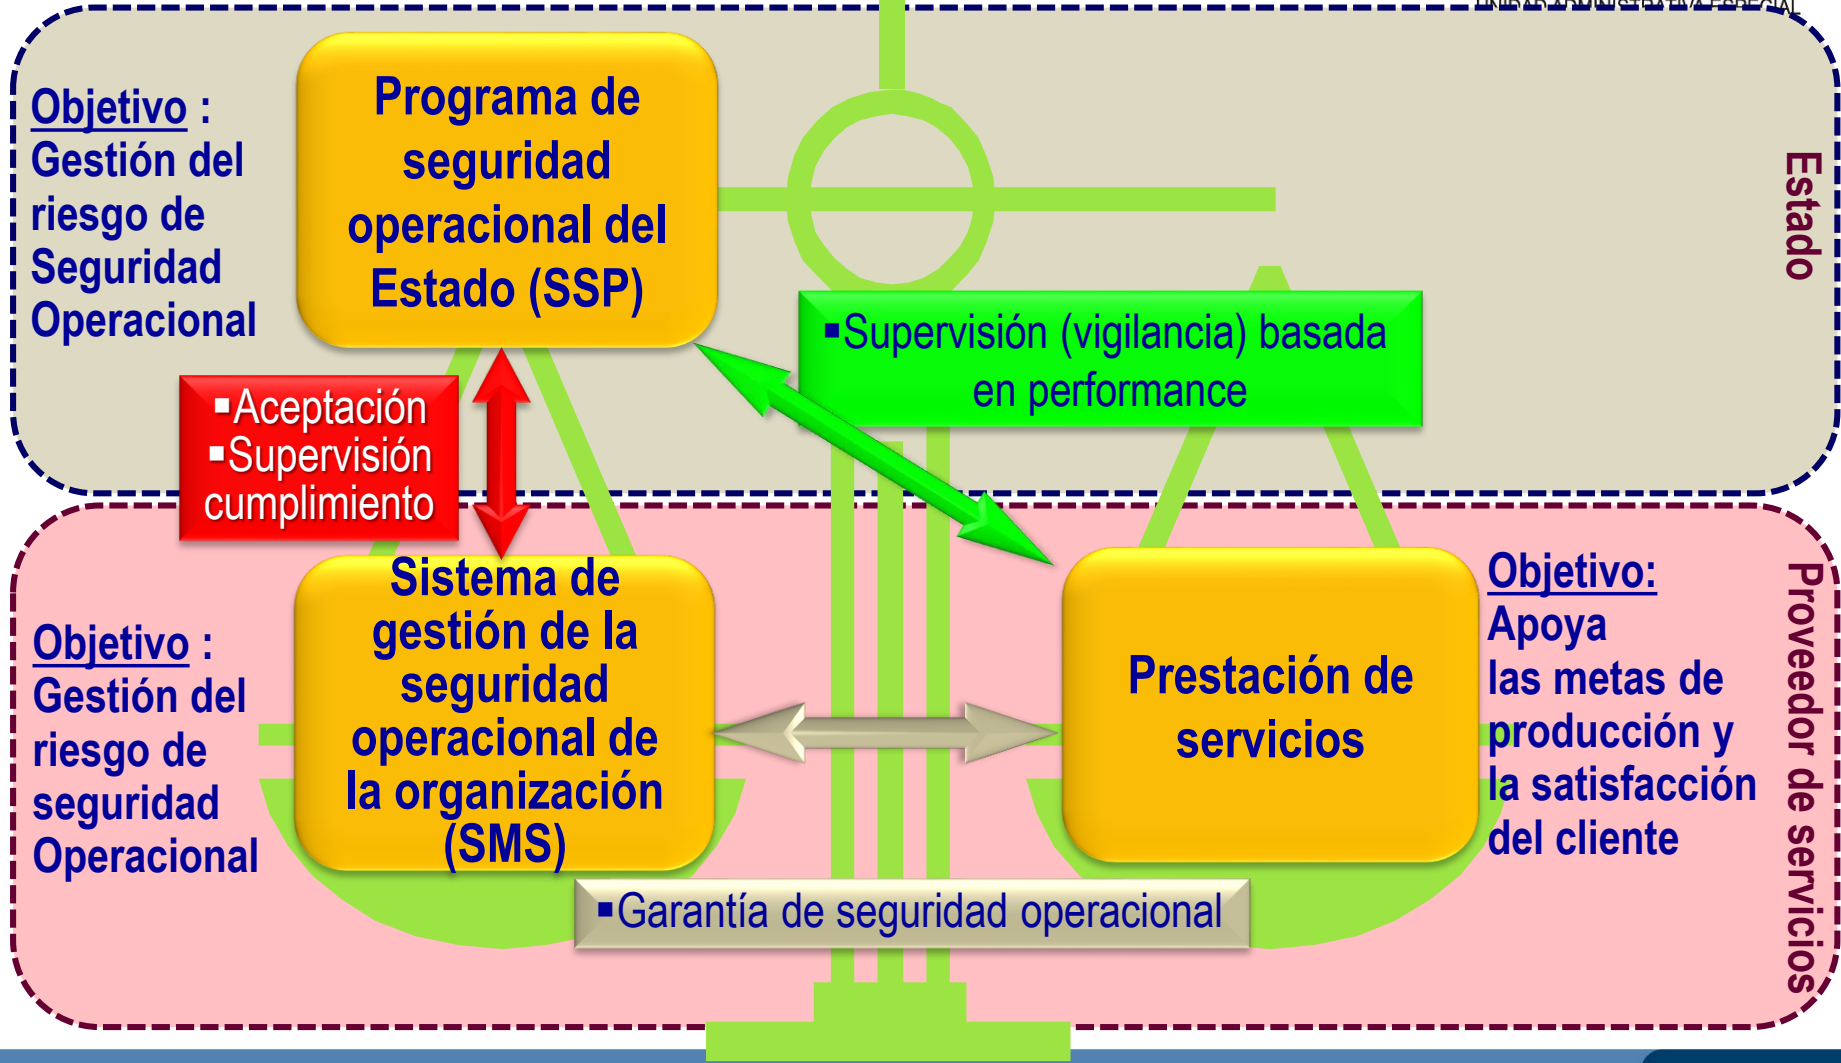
UNIDAD ADMINISTRATIVA ESPECIAL

Objetivo : Gestión del riesgo de Seguridad Operacional

Programa de seguridad operacional del Estado (SSP)

Estado

▪Supervisión (vigilancia) basada en performance

▪Aceptación
▪Supervisión cumplimiento

Sistema de gestión de la seguridad operacional de la organización (SMS)

Objetivo : Gestión del riesgo de seguridad Operacional

Prestación de servicios

Objetivo: Apoya las metas de producción y la satisfacción del cliente

Proveedor de servicios

▪Garantía de seguridad operacional